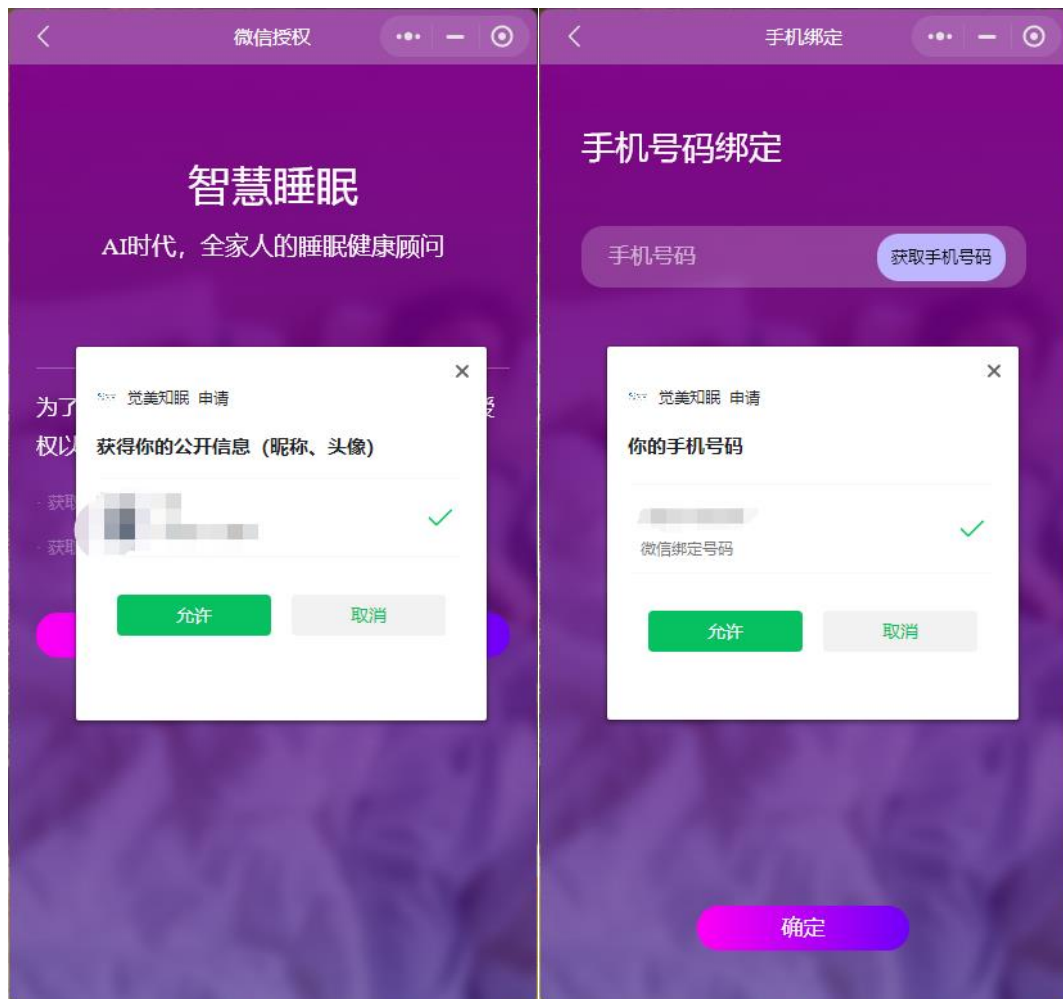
微信授权

智慧睡眠

AI时代，全家人的睡眠健康顾问

为了 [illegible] 授权以 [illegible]

· 获取 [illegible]

· 获取 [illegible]

觉美知眠 申请

获得你的公开信息（昵称、头像）

允许

取消

手机绑定

手机号码绑定

手机号码

获取手机号码

觉美知眠 申请

你的手机号码

微信绑定号码

允许

取消

确定